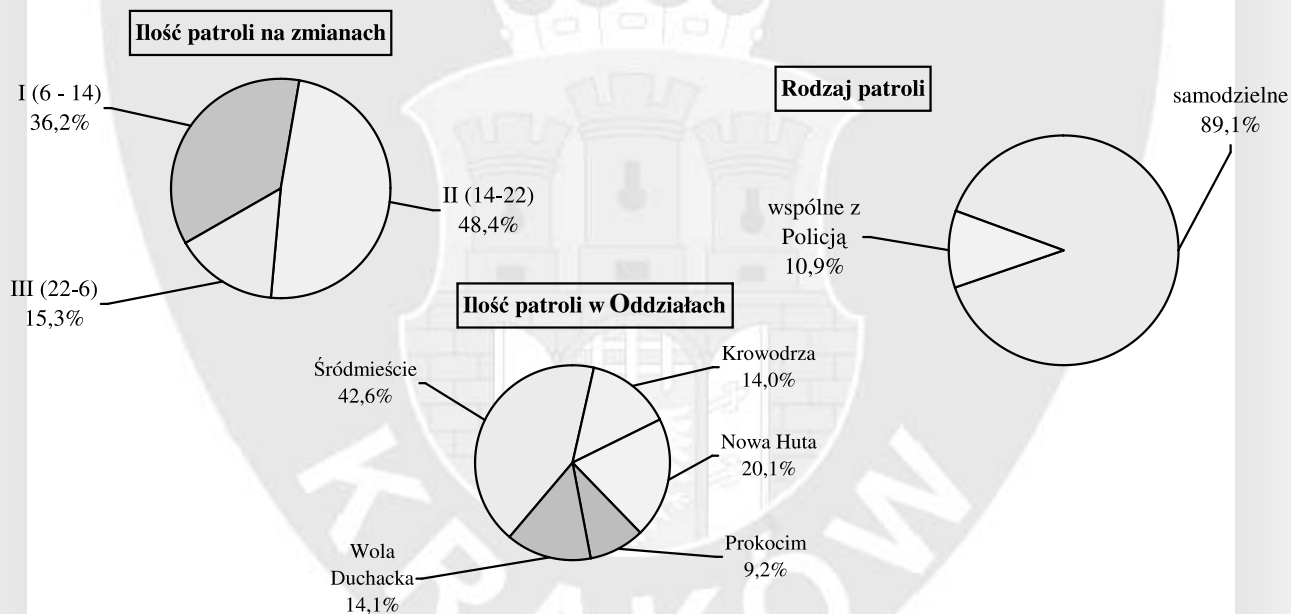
Ilość patroli na zmianach

I (6 - 14)
36,2%

II (14-22)
48,4%

III (22-6)
15,3%

Rodzaj patroli

samodzielne
89,1%

wspólne z Policją
10,9%

Ilość patroli w Oddziałach

Śródmieście
42,6%

Krowodrza
14,0%

Nowa Huta
20,1%

Prokocim
9,2%

Wola Duchacka
14,1%

KRAKÓW